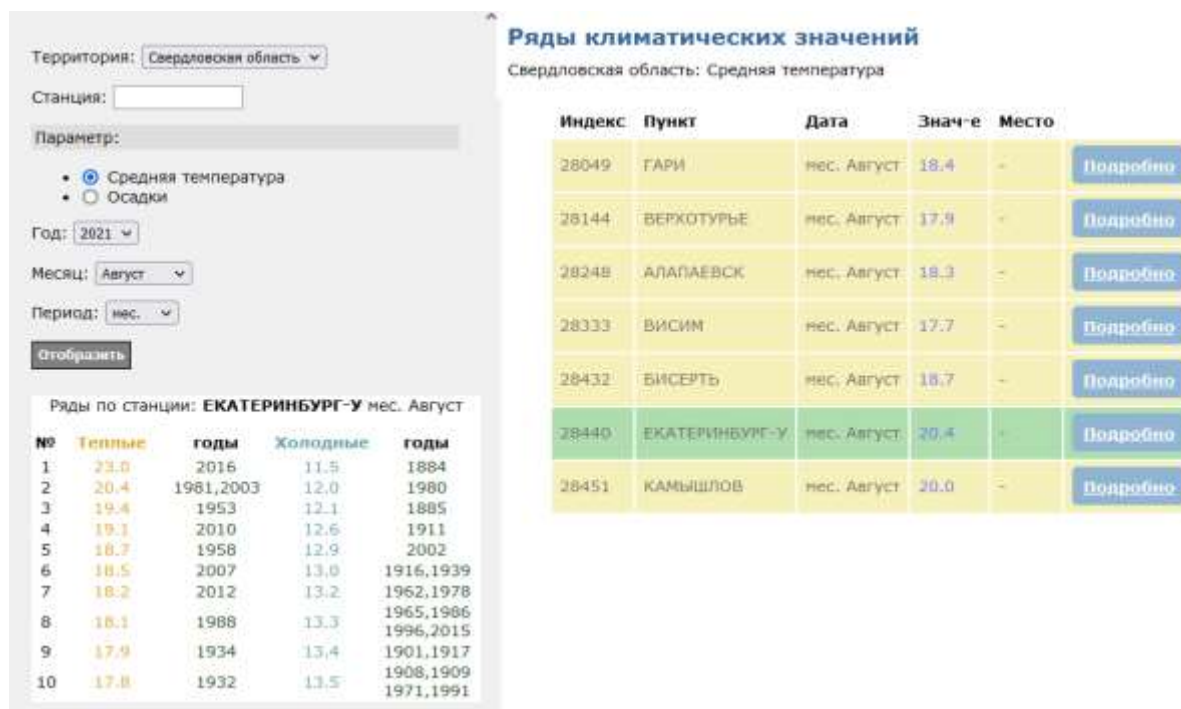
Территория: Свердловская область

Станция:

Параметр:

• Средняя температура
• Осадки

Год: 2021

Месяц: Август

Период: мес.

Отобразить

Ряды по станции: ЕКАТЕРИНБУРГ-У мес. Август

| № | Теплые | годы | Холодные | годы |
|---|---|---|---|---|
| 1 | 23.0 | 2016 | 11.5 | 1884 |
| 2 | 20.4 | 1981,2003 | 12.0 | 1980 |
| 3 | 19.4 | 1953 | 12.1 | 1885 |
| 4 | 19.1 | 2010 | 12.6 | 1911 |
| 5 | 18.7 | 1958 | 12.9 | 2002 |
| 6 | 18.5 | 2007 | 13.0 | 1916,1939 |
| 7 | 18.2 | 2012 | 13.2 | 1962,1978 |
| 8 | 18.1 | 1988 | 13.3 | 1965,1986 1996,2015 |
| 9 | 17.9 | 1934 | 13.4 | 1901,1917 |
| 10 | 17.8 | 1932 | 13.5 | 1908,1909 1971,1991 |

Ряды климатических значений

Свердловская область: Средняя температура

| Индекс | Пункт | Дата | Знач-е | Место | |
|---|---|---|---|---|---|
| 28049 | ГАРИ | мес. Август | 18.4 | - | Подробно |
| 28144 | ВЕРХОТУРЬЕ | мес. Август | 17.9 | - | Подробно |
| 28248 | АЛАПАЕВСК | мес. Август | 18.3 | - | Подробно |
| 28333 | ВИСИМ | мес. Август | 17.7 | - | Подробно |
| 28432 | БИСЕРТЬ | мес. Август | 18.7 | - | Подробно |
| 28440 | ЕКАТЕРИНБУРГ-У | мес. Август | 20.4 | - | Подробно |
| 28451 | КАМЫШЛОВ | мес. Август | 20.0 | - | Подробно |